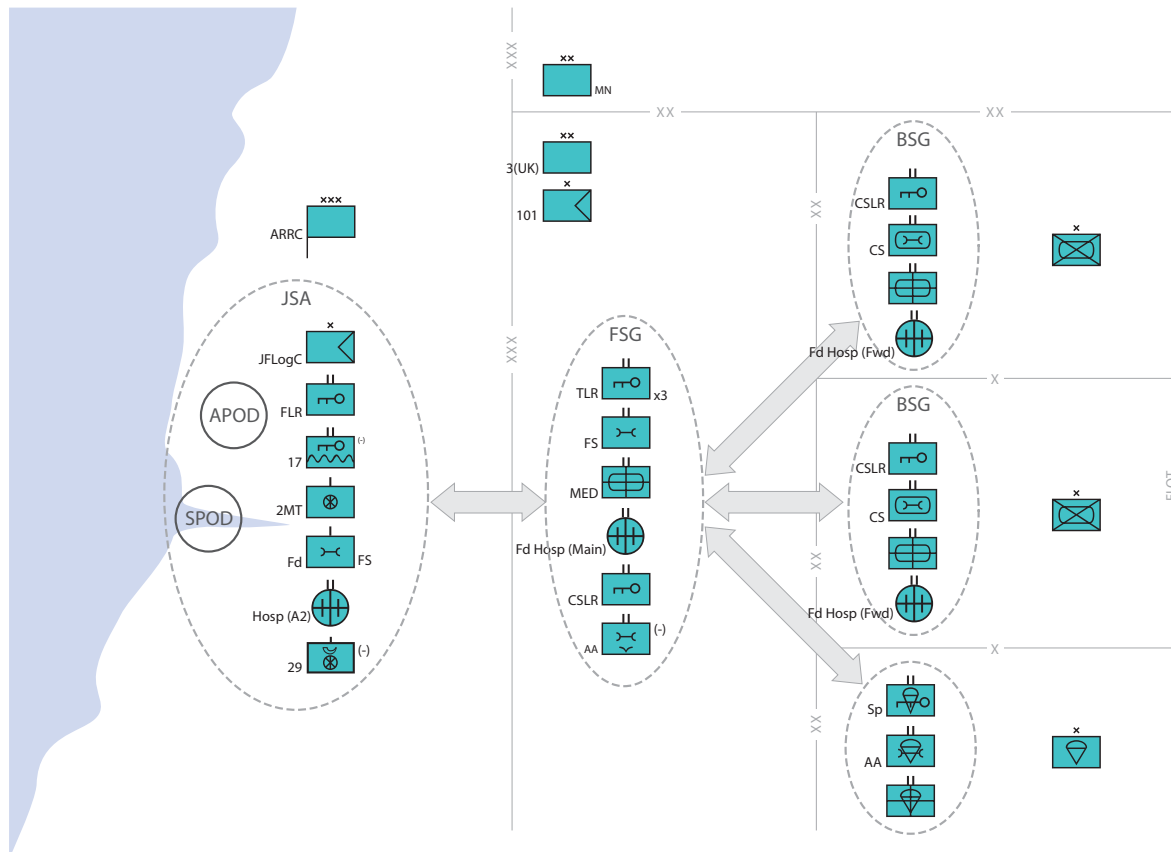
XXX
××
MN
XX
XX
××
3(UK)
×
101
×××
ARRC
JSA
×
JFLogC
APOD
FLR
(-)
17
SPOD
2MT
Fd
FS
Hosp (A2)
29
(-)
XXX
FSG
TLR
x3
FS
MED
Fd Hosp (Main)
CSLR
AA
(-)
BSG
XX
CSLR
CS
Fd Hosp (Fwd)
×
X
BSG
CSLR
CS
XX
Fd Hosp (Fwd)
×
FLOT
X
XX
Sp
AA
×